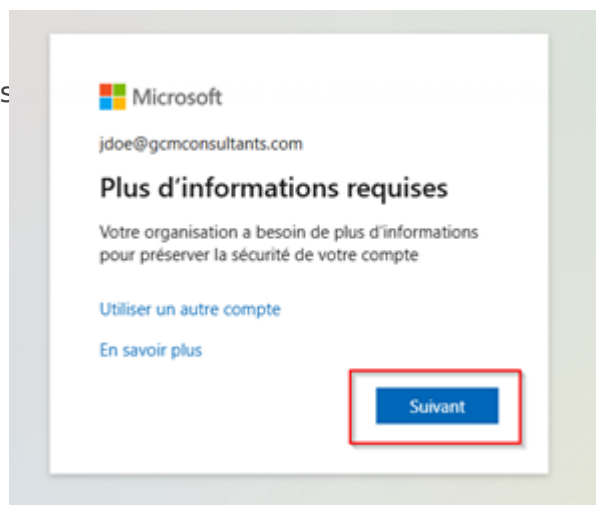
s

Microsoft

jdoe@gcmconsultants.com

Plus d'informations requises

Votre organisation a besoin de plus d'informations pour préserver la sécurité de votre compte

Utiliser un autre compte

En savoir plus

Suivant